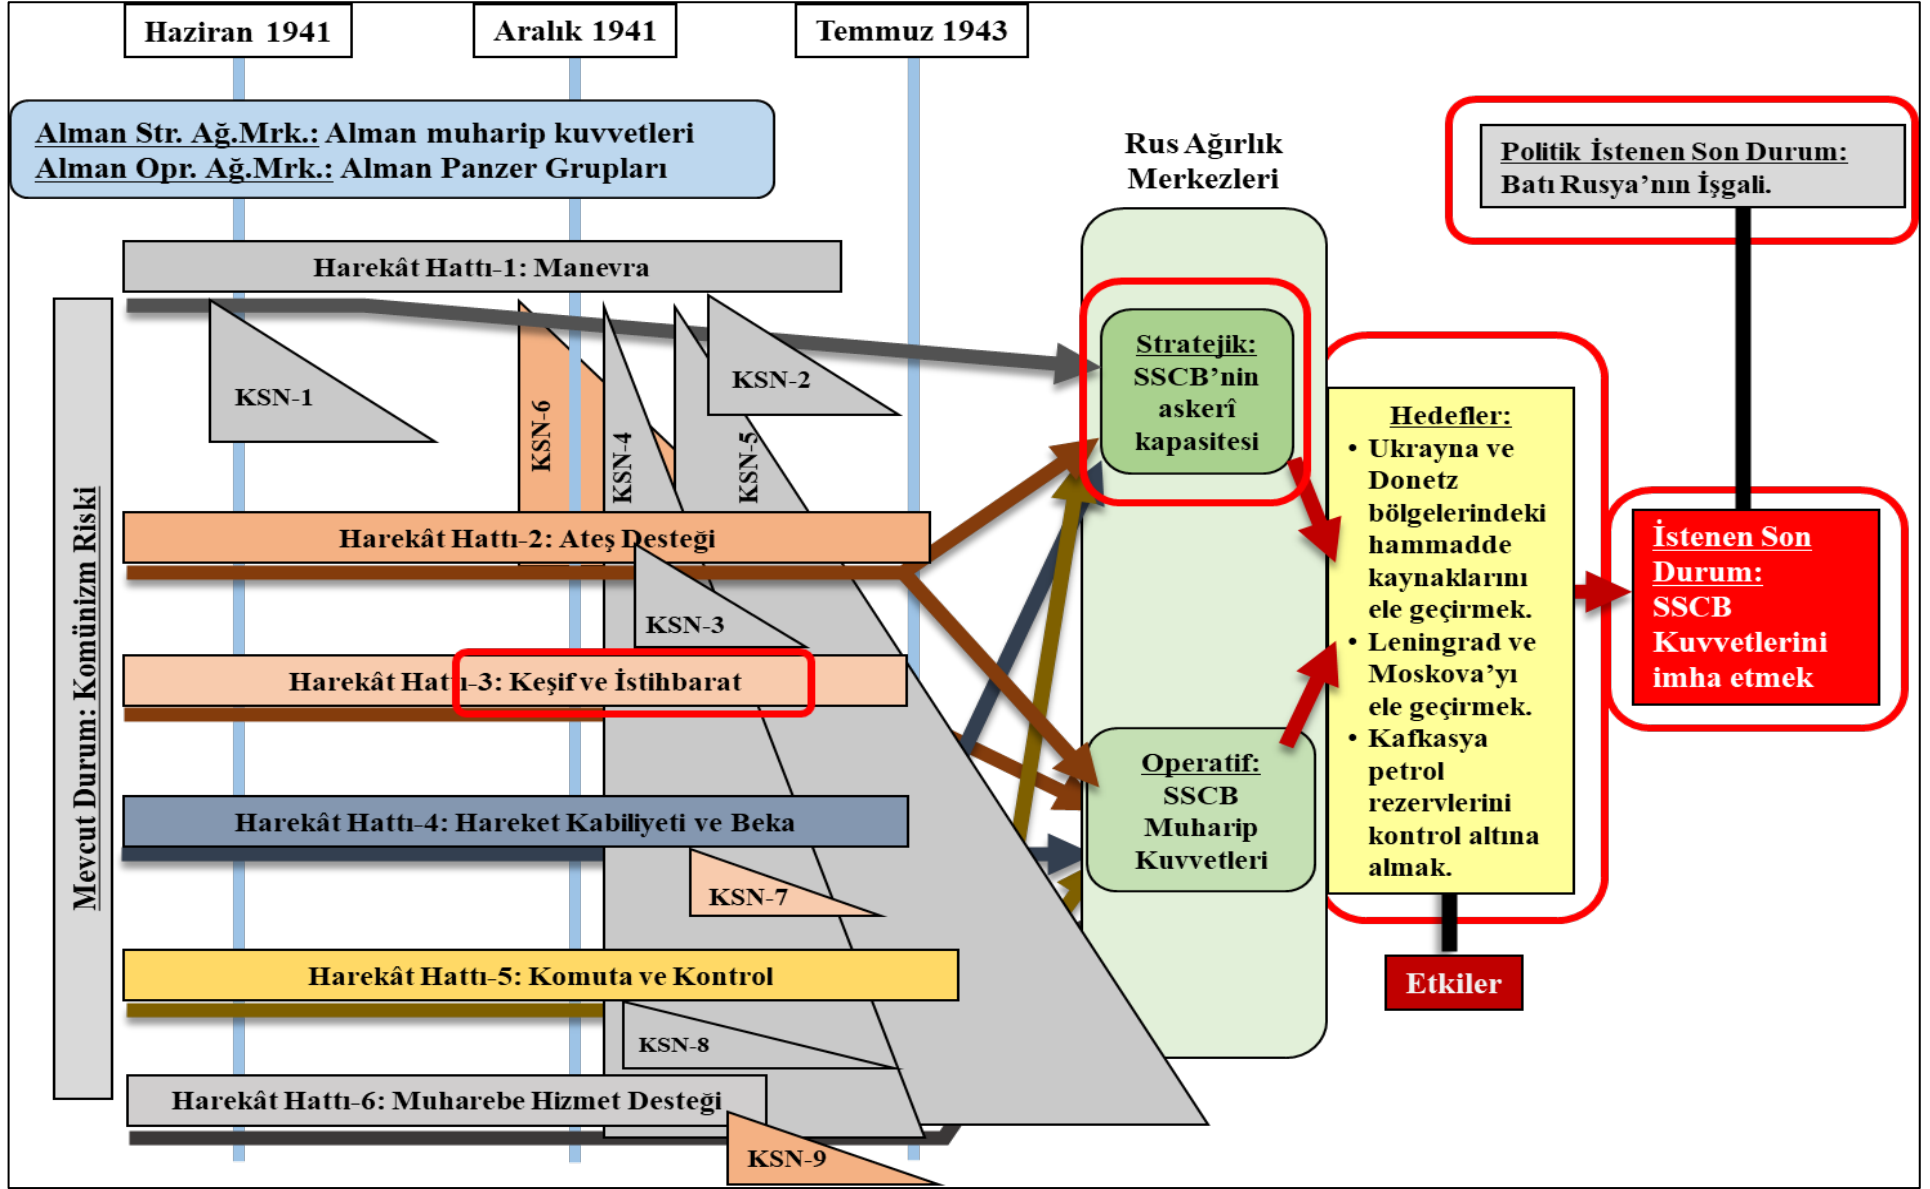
Haziran 1941

Aralık 1941

Temmuz 1943

Alman Str. Ağ.Mrk.: Alman muharip kuvvetleri
Alman Opr. Ağ.Mrk.: Alman Panzer Grupları

Rus Ağırlık Merkezleri

Politik İstenen Son Durum:
Batı Rusya'nın İşgali.

Mevcut Durum: Komünizm Riski

Harekât Hattı-1: Manevra

KSN-1

KSN-6

KSN-4

KSN-5

KSN-2

Stratejik:
SSCB'nin askerî kapasitesi

Hedefler:
• Ukrayna ve Donetz bölgelerindeki hammadde kaynaklarını ele geçirmek.
• Leningrad ve Moskova'yı ele geçirmek.
• Kafkasya petrol rezervlerini kontrol altına almak.

İstenen Son Durum:
SSCB Kuvvetlerini imha etmek

Harekât Hattı-2: Ateş Desteği

KSN-3

Harekât Hattı-3: Keşif ve İstihbarat

Operatif:
SSCB Muharip Kuvvetleri

Harekât Hattı-4: Hareket Kabiliyeti ve Beka

KSN-7

Harekât Hattı-5: Komuta ve Kontrol

Etkiler

KSN-8

Harekât Hattı-6: Muharebe Hizmet Desteği

KSN-9